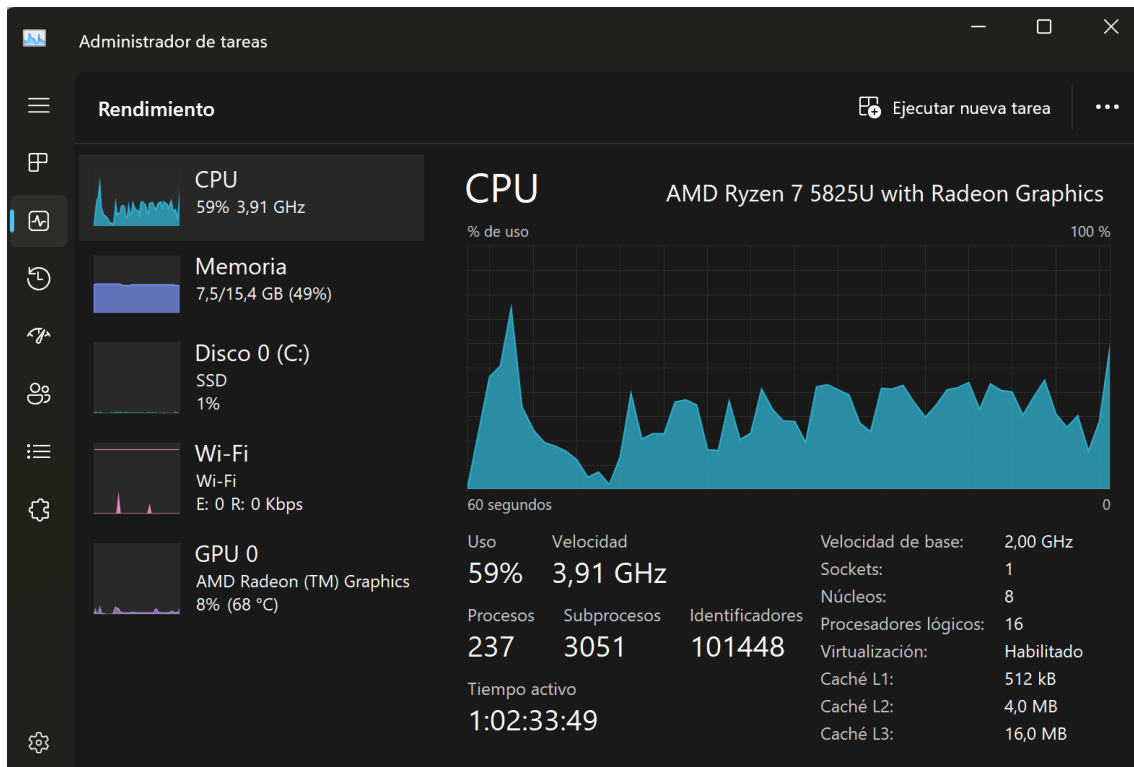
Administrador de tareas

Rendimiento

Ejecutar nueva tarea

CPU
59% 3,91 GHz

Memoria
7,5/15,4 GB (49%)

Disco 0 (C:)
SSD
1%

Wi-Fi
Wi-Fi
E: 0 R: 0 Kbps

GPU 0
AMD Radeon (TM) Graphics
8% (68 °C)

CPU

AMD Ryzen 7 5825U with Radeon Graphics

% de uso

100 %

60 segundos

0

Uso
59%

Velocidad
3,91 GHz

Procesos
237

Subprocesos
3051

Identificadores
101448

Tiempo activo
1:02:33:49

| | |
|---|---|
| Velocidad de base: | 2,00 GHz |
| Sockets: | 1 |
| Núcleos: | 8 |
| Procesadores lógicos: | 16 |
| Virtualización: | Habilitado |
| Caché L1: | 512 kB |
| Caché L2: | 4,0 MB |
| Caché L3: | 16,0 MB |